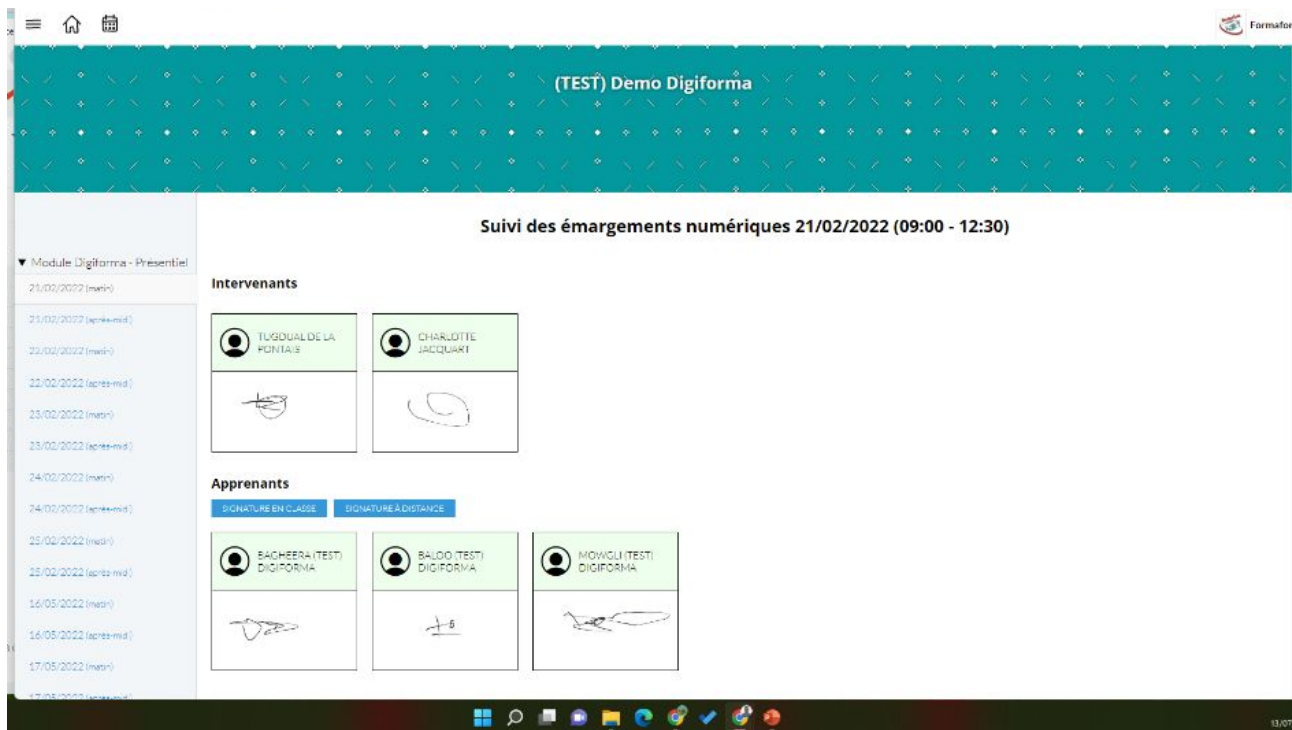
Formafor

(TEST) Demo Digiforma

Suivi des émargements numériques 21/02/2022 (09:00 - 12:30)

▼ Module Digiforma - Presentiel
21/02/2022 (matin)
21/02/2022 (après-midi)
22/02/2022 (matin)
22/02/2022 (après-midi)
23/02/2022 (matin)
23/02/2022 (après-midi)
24/02/2022 (matin)
24/02/2022 (après-midi)
25/02/2022 (matin)
25/02/2022 (après-midi)
16/05/2022 (matin)
16/05/2022 (après-midi)
17/05/2022 (matin)
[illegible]

Intervenants

TUGDUAL DE LA FONTAIS
CHARLOTTE JACQUART

Apprenants

SIGNATURE EN CLASSE
SIGNATURE À DISTANCE

BAGHEERA (TEST) DIGIFORMA
BALOO (TEST) DIGIFORMA
MOWGLI (TEST) DIGIFORMA

13/07